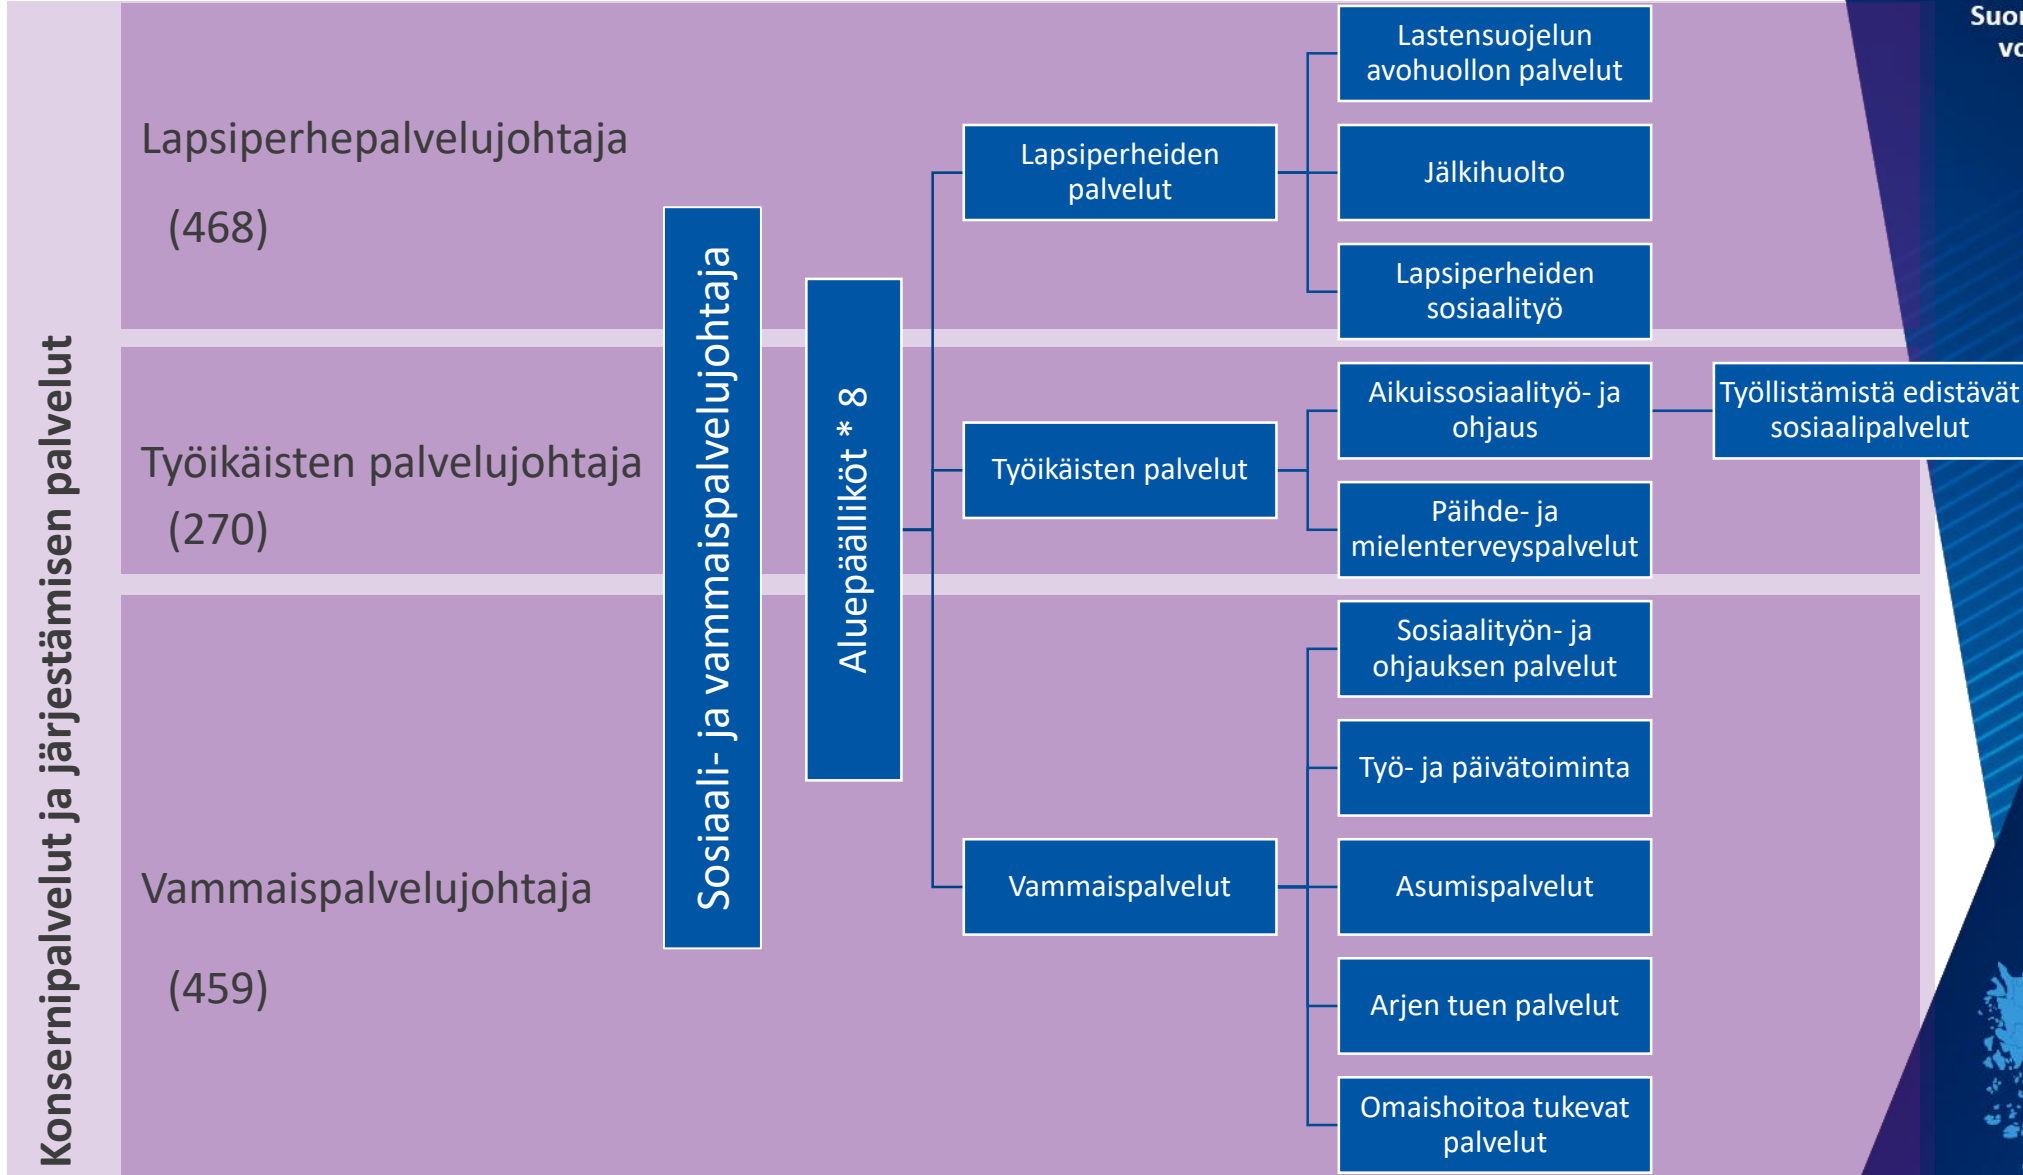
Konsernipalvelut ja järjestämisen palvelut

Lapsiperhepalvelujohtaja

(468)

Työikäisten palvelujohtaja

(270)

Vammaispalvelujohtaja

(459)

Sosiaali- ja vammaispalvelujohtaja

Aluepäälliköt * 8

Lapsiperheiden palvelut

Työikäisten palvelut

Vammaispalvelut

Lastensuojelun avohuollon palvelut

Jälkihuolto

Lapsiperheiden sosiaalityö

Aikuissosiaalityö- ja ohjaus

Työllistämistä edistävät sosiaalipalvelut

Päihde- ja mielenterveyspalvelut

Sosiaalityön- ja ohjauksen palvelut

Työ- ja päivätoiminta

Asumispalvelut

Arjen tuen palvelut

Omaishoitoa tukevat palvelut

Suo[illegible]
vo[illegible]